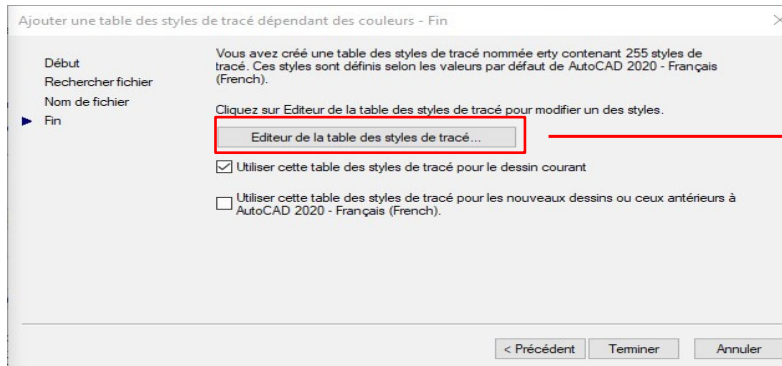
Ajouter une table des styles de tracé dépendant des couleurs - Fin

Début
Rechercher fichier
Nom de fichier
Fin

Vous avez créé une table des styles de tracé nommée erty contenant 255 styles de tracé. Ces styles sont définis selon les valeurs par défaut de AutoCAD 2020 - Français (French).

Cliquez sur Editeur de la table des styles de tracé pour modifier un des styles.

Editeur de la table des styles de tracé...

Utiliser cette table des styles de tracé pour le dessin courant

Utiliser cette table des styles de tracé pour les nouveaux dessins ou ceux antérieurs à AutoCAD 2020 - Français (French).

< Précédent
Terminer
Annuler